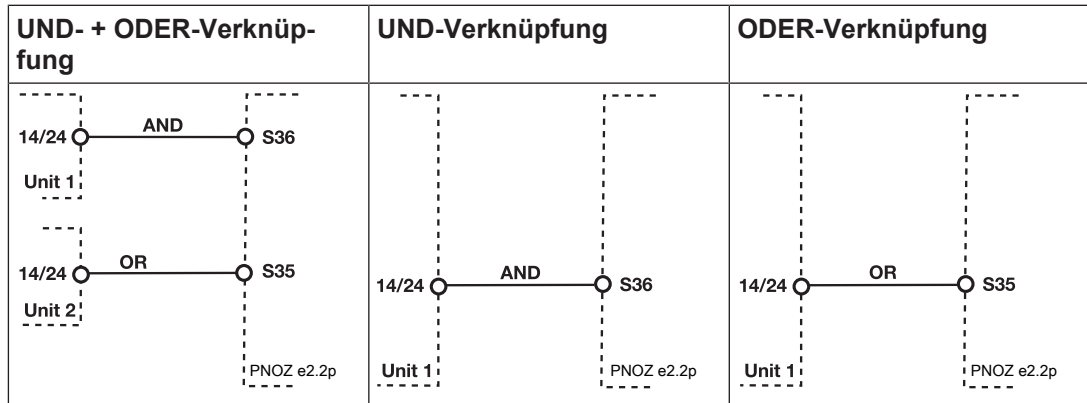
| UND- + ODER-Verknüpfung | UND-Verknüpfung | ODER-Verknüpfung |
|---|---|---|
| 14/24 AND S36 Unit 1 14/24 OR S35 Unit 2 PNOZ e2.2p | 14/24 AND S36 Unit 1 PNOZ e2.2p | 14/24 OR S35 Unit 1 PNOZ e2.2p |